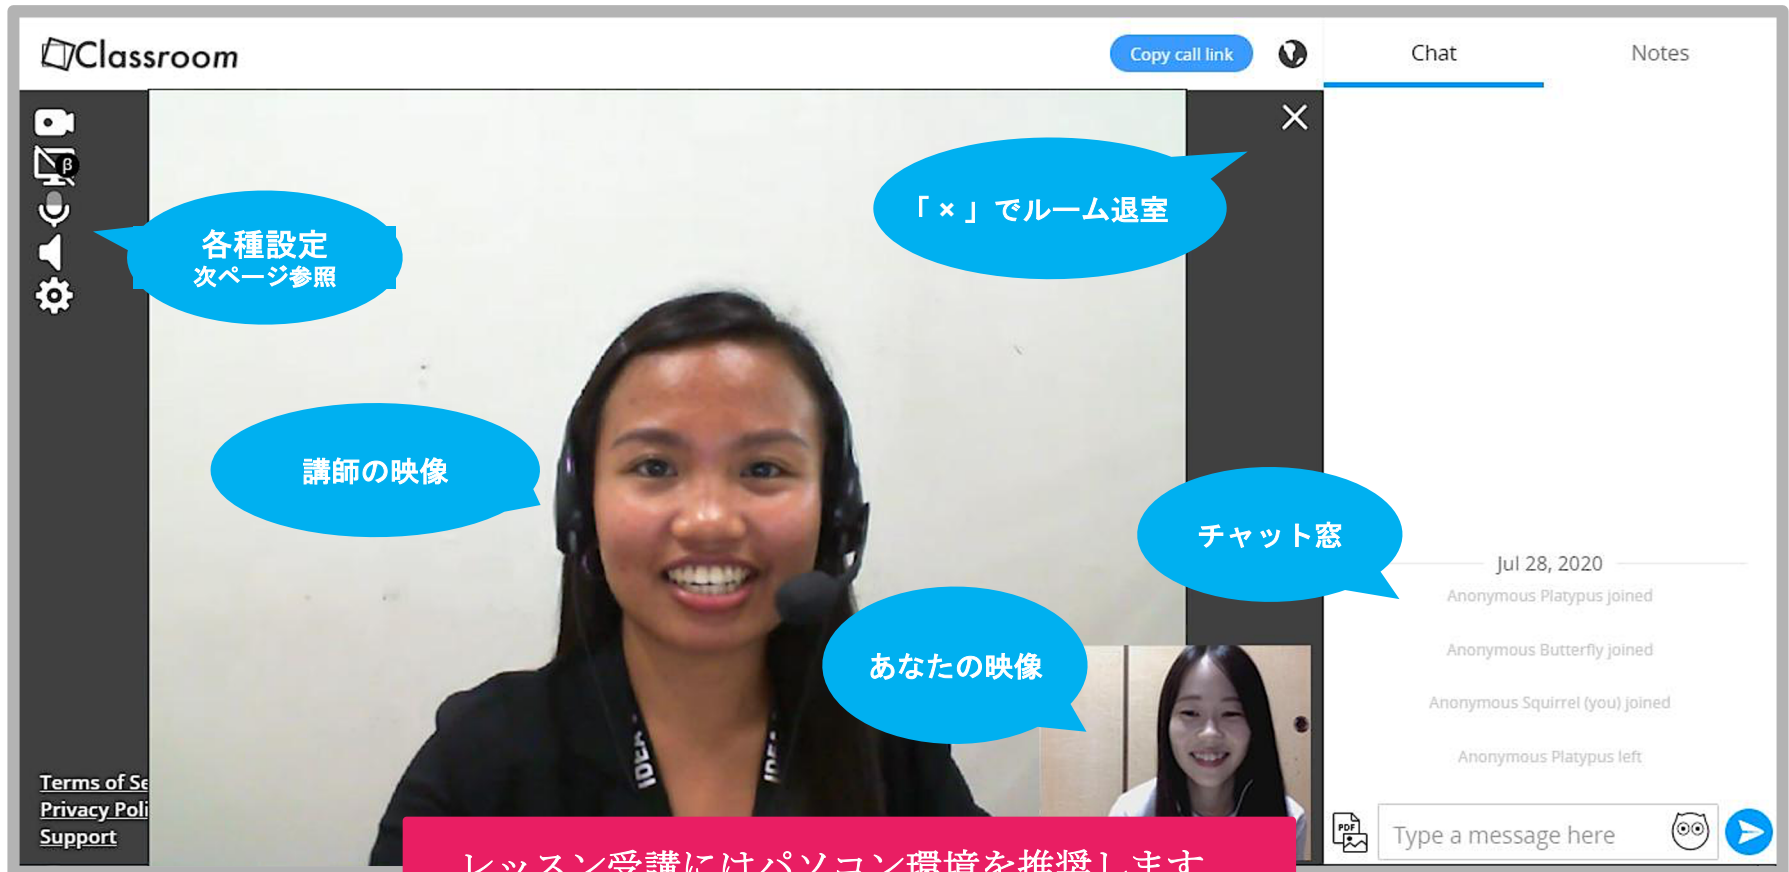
Classroom

Copy call link

Chat

Notes

各種設定
次ページ参照

「×」でルーム退室

講師の映像

チャット窓

あなたの映像

Jul 28, 2020

Anonymous Platypus joined

Anonymous Butterfly joined

Anonymous Squirrel (you) joined

Anonymous Platypus left

Terms of Se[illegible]
Privacy Poli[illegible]
Support

Type a message here

レッスン受講にはパソコン環境を推奨します